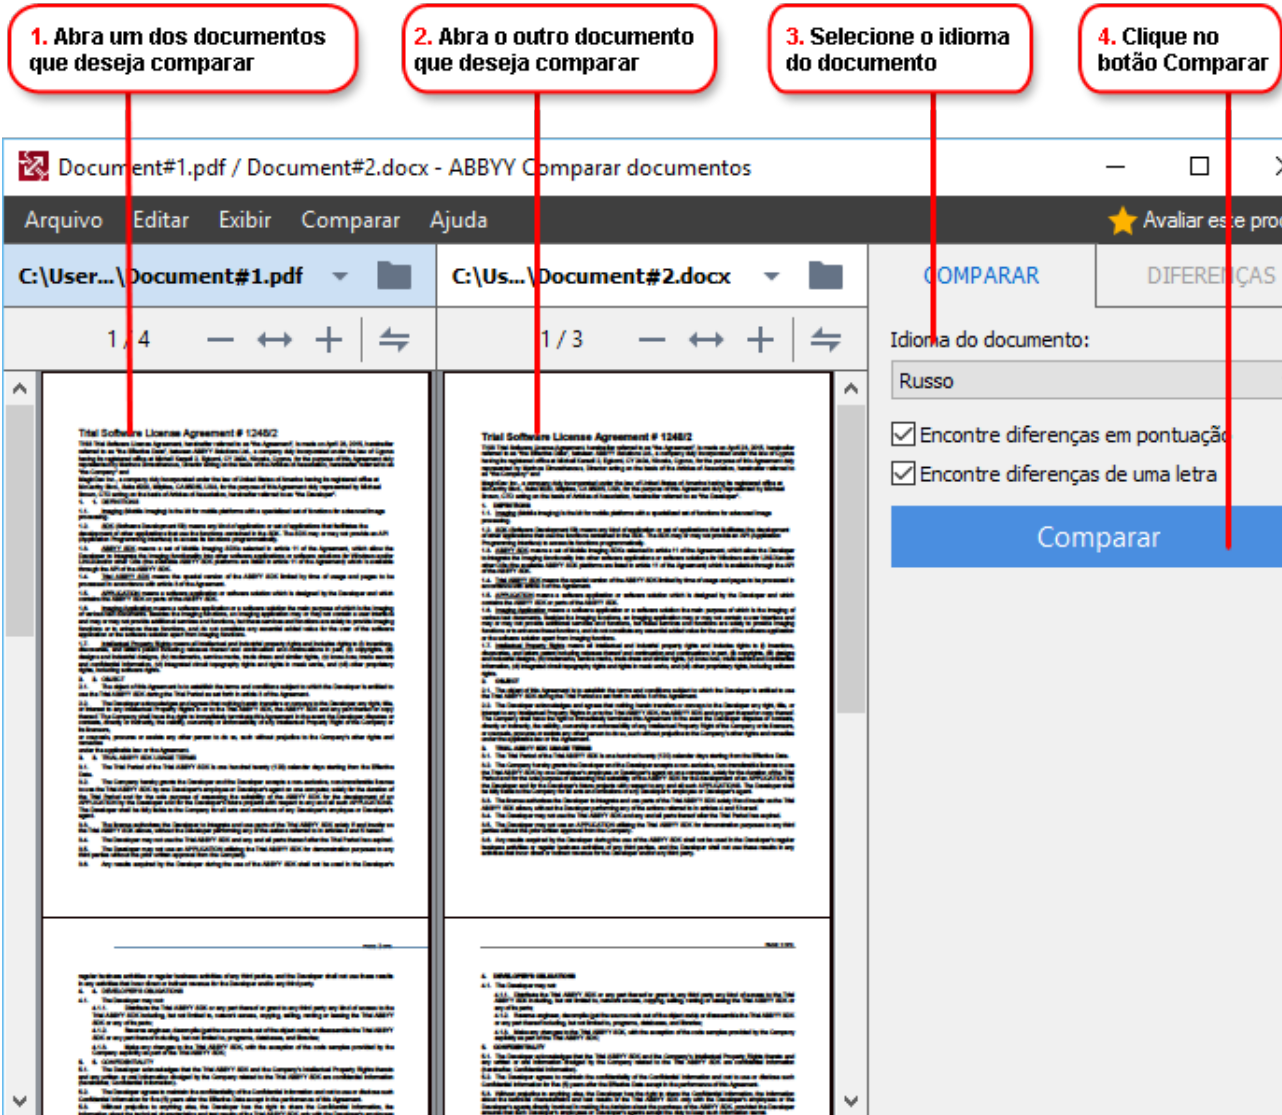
1. Abra um dos documentos que deseja comparar

2. Abra o outro documento que deseja comparar

3. Selecione o idioma do documento

4. Clique no botão Comparar

Document#1.pdf / Document#2.docx - ABBYY Comparar documentos

Arquivo Editar Exibir Comparar Ajuda

Avaliar es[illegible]

C:\User...\Document#1.pdf

C:\Us...\Document#2.docx

COMPARAR

DIFERENÇAS

1 / 4

1 / 3

Idioma do documento:

Russo

Encontre diferenças em pontuação

Encontre diferenças de uma letra

Comparar

Trial Software License Agreement # 1248/2

Trial Software License Agreement # 1248/2